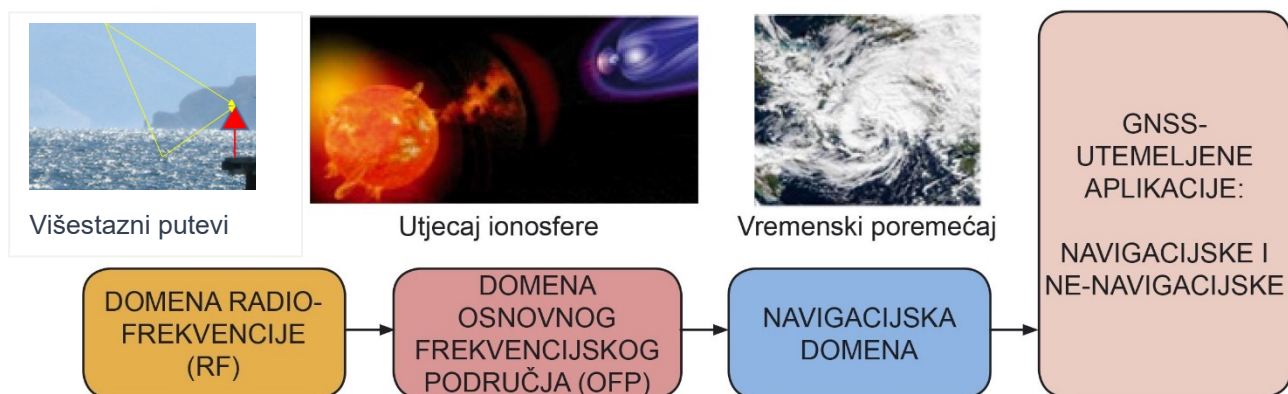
Višestazni putevi

Utjecaj ionosfere

Vremenski poremećaj

GNSS-UTEMELJENE APLIKACIJE:

NAVIGACIJSKE I NE-NAVIGACIJSKE

DOMENA RADIO-FREKVENCIJE (RF)

DOMENA OSNOVNOG FREKVENCIJSKOG PODRUČJA (OFP)

NAVIGACIJSKA DOMENA